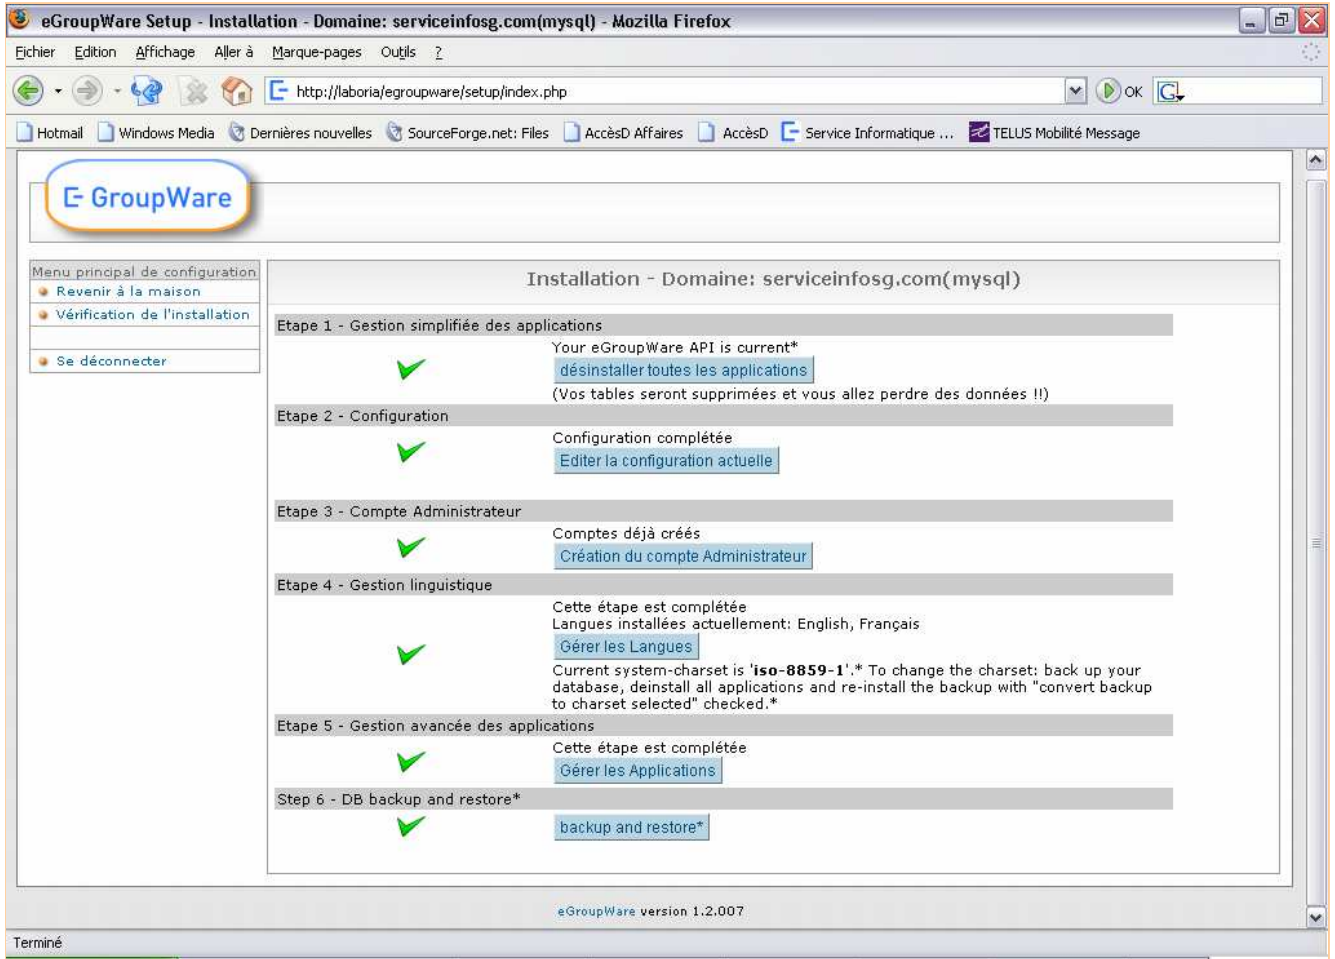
eGroupWare Setup - Installation - Domaine: serviceinfosg.com(mysql) - Mozilla Firefox

Fichier Edition Affichage Aller à Marque-pages Outils ?

http://laboria/egroupware/setup/index.php

OK

Hotmail Windows Media Dernières nouvelles SourceForge.net: Files AccèsD Affaires AccèsD Service Informatique ... TELUS Mobilité Message

GroupWare

Menu principal de configuration
Revenir à la maison
Vérification de l'installation

Se déconnecter

Installation - Domaine: serviceinfosg.com(mysql)

Etape 1 - Gestion simplifiée des applications
Your eGroupWare API is current*
désinstaller toutes les applications
(Vos tables seront supprimées et vous allez perdre des données !!)

Etape 2 - Configuration
Configuration complétée
Editer la configuration actuelle

Etape 3 - Compte Administrateur
Comptes déjà créés
Création du compte Administrateur

Etape 4 - Gestion linguistique
Cette étape est complétée
Langues installées actuellement: English, Français
Gérer les Langues
Current system-charset is '**iso-8859-1**'.* To change the charset: back up your database, deinstall all applications and re-install the backup with "convert backup to charset selected" checked.*

Etape 5 - Gestion avancée des applications
Cette étape est complétée
Gérer les Applications

Step 6 - DB backup and restore*
backup and restore*

eGroupWare version 1.2.007

Terminé